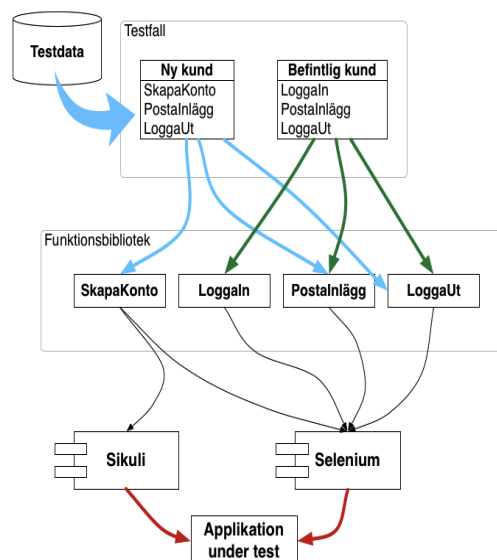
Testdata

Testfall

Ny kund
SkapaKonto
PostaInlägg
LoggaUt

Befintlig kund
LoggaIn
PostaInlägg
LoggaUt

Funktionsbibliotek

SkapaKonto

LoggaIn

PostaInlägg

LoggaUt

Sikuli

Selenium

Applikation under test